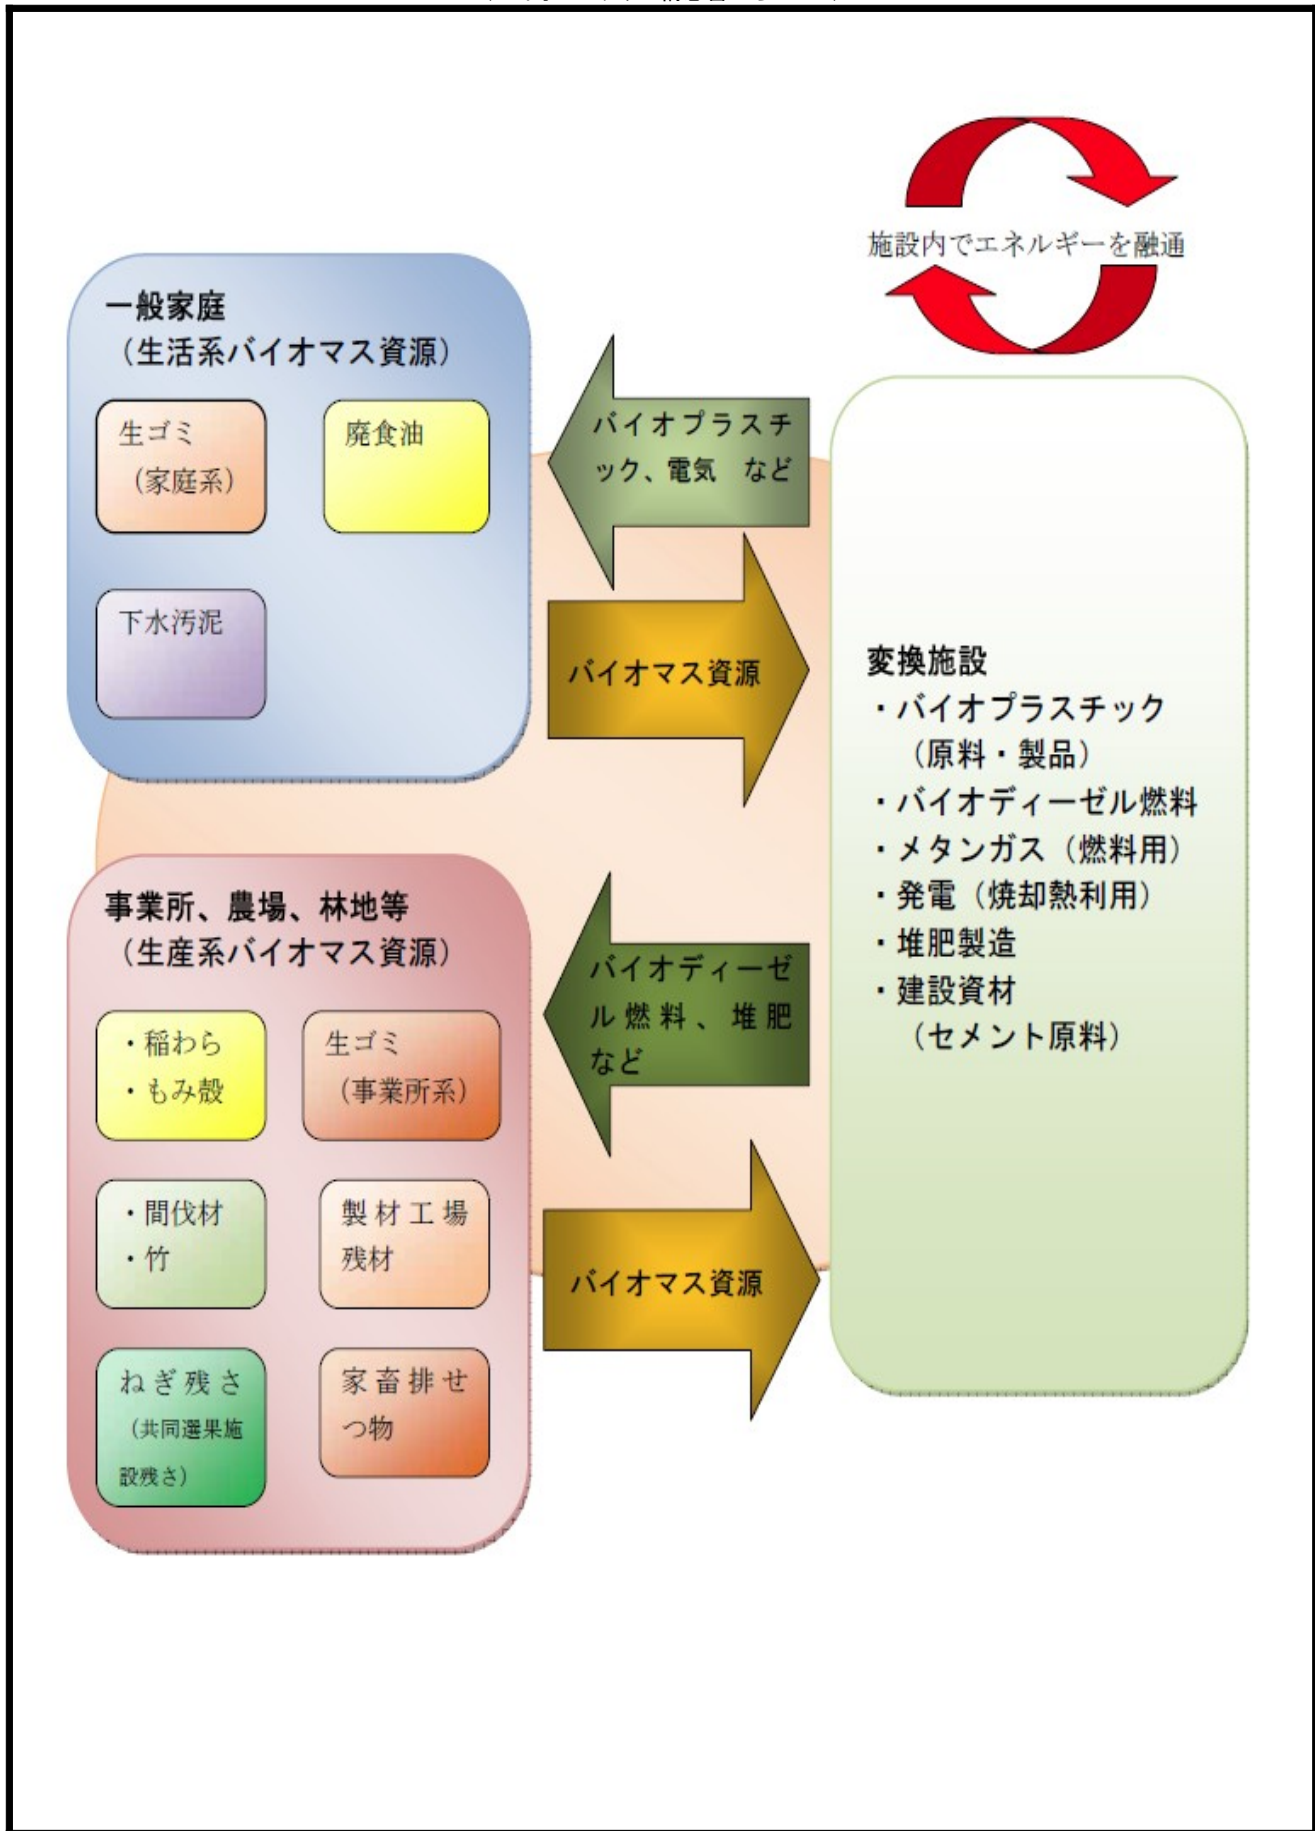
施設内でエネルギーを融通

一般家庭
（生活系バイオマス資源）

生ゴミ
（家庭系）

廃食油

下水汚泥

バイオプラスチック、電気　など

バイオマス資源

変換施設
・バイオプラスチック
（原料・製品）
・バイオディーゼル燃料
・メタンガス（燃料用）
・発電（焼却熱利用）
・堆肥製造
・建設資材
（セメント原料）

事業所、農場、林地等
（生産系バイオマス資源）

・稲わら
・もみ殻

生ゴミ
（事業所系）

・間伐材
・竹

製材工場残材

ねぎ残さ
（共同選果施設残さ）

家畜排せつ物

バイオディーゼル燃料、堆肥など

バイオマス資源